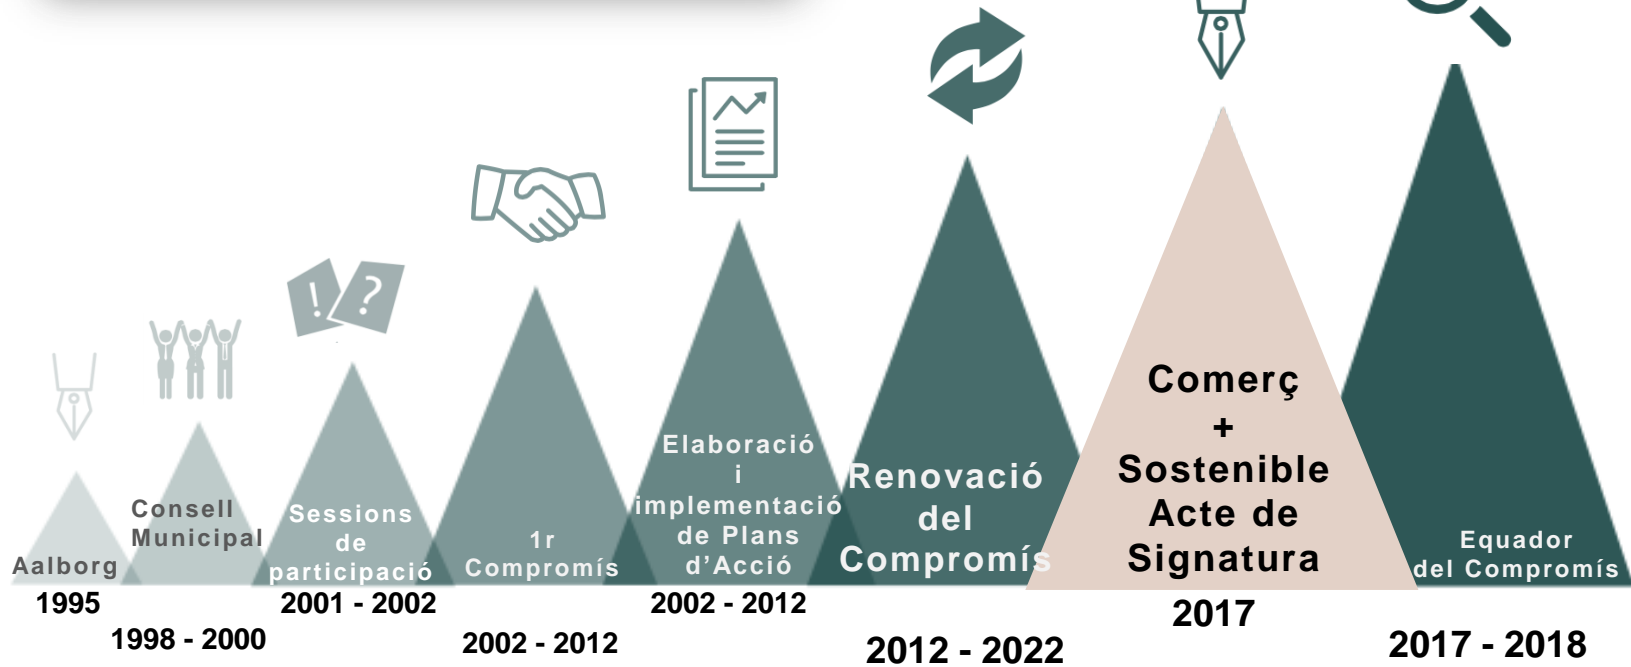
! ?

Aalborg
1995

Consell Municipal
1998 - 2000

Sessions de participació
2001 - 2002

1r Compromís
2002 - 2012

Elaboració i implementació de Plans d'Acció
2002 - 2012

Renovació del Compromís
2012 - 2022

Comerç + Sostenible Acte de Signatura
2017

Equador del Compromís
2017 - 2018